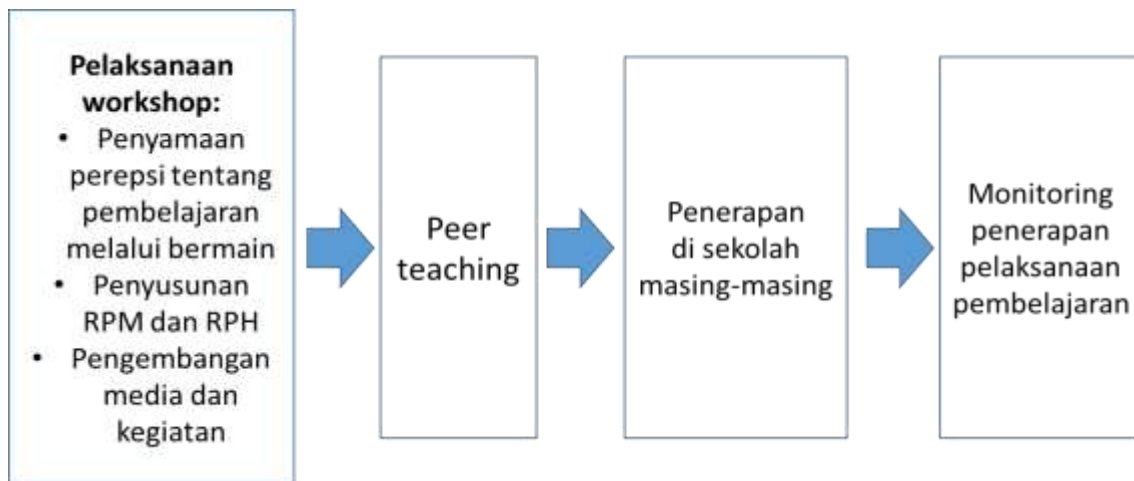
**Pelaksanaan workshop:**
- Penyamaan perepsi tentang pembelajaran melalui bermain
- Penyusunan RPM dan RPH
- Pengembangan media dan kegiatan

Peer teaching

Penerapan di sekolah masing-masing

Monitoring penerapan pelaksanaan pembelajaran